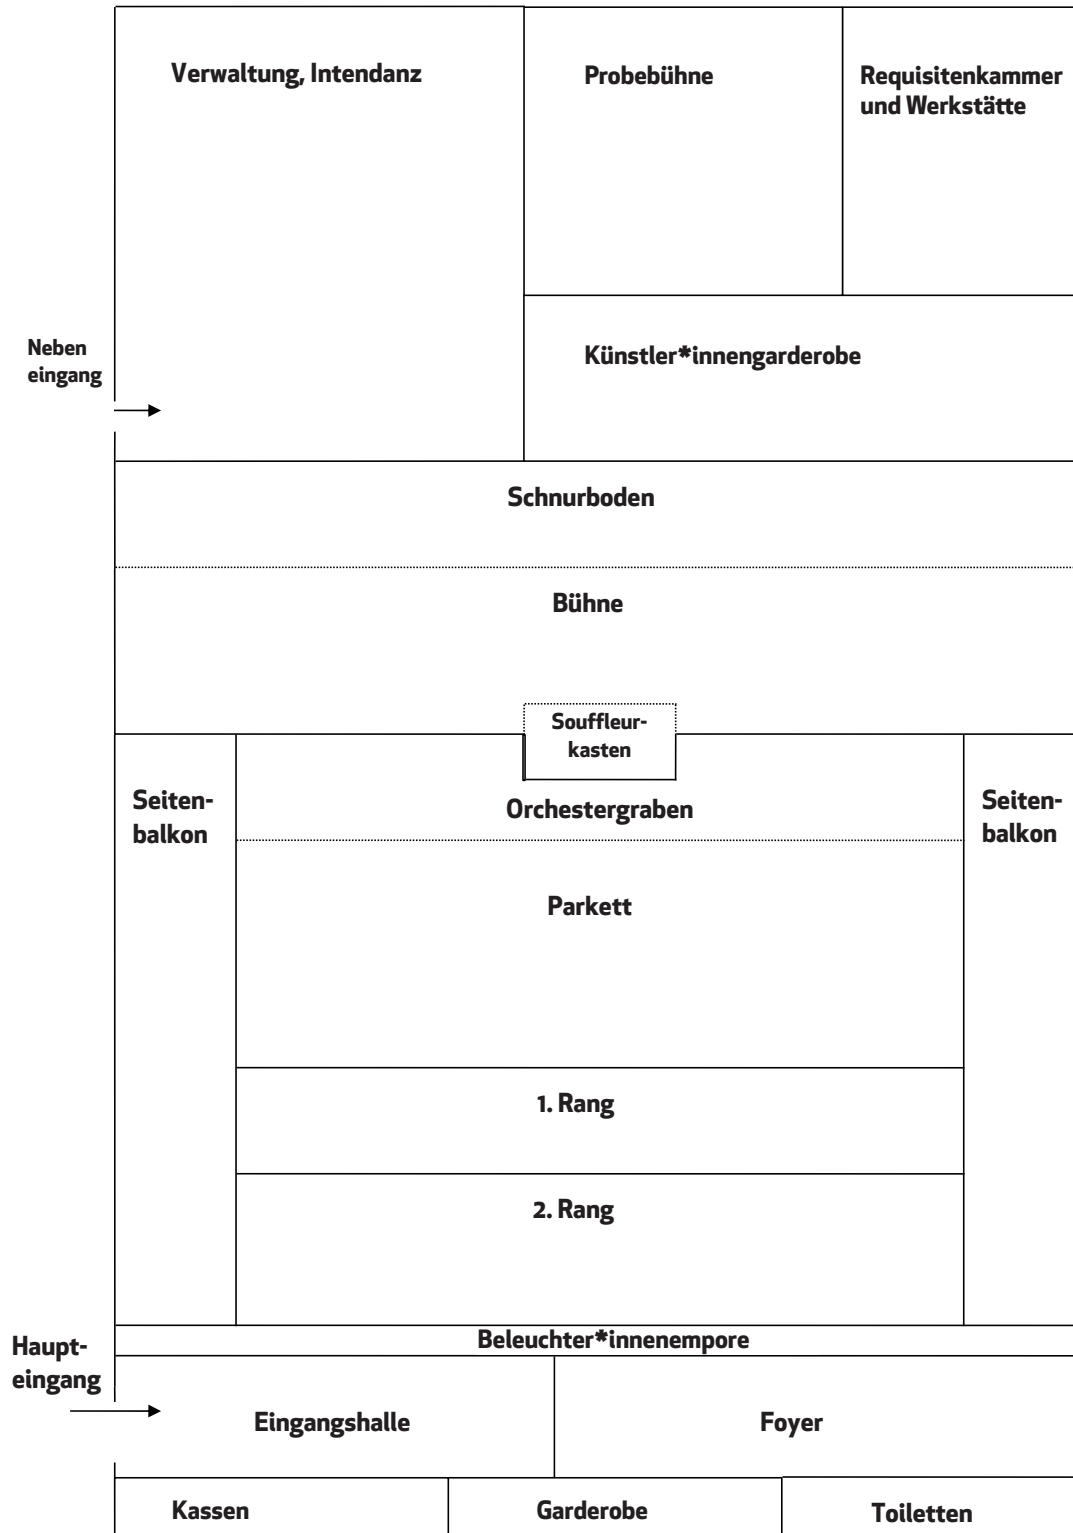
Verwaltung, Intendanz

Probebühne

Requisitenkammer und Werkstätte

Neben eingang

Künstler*innengarderobe

Schnurboden

Bühne

Souffleurkasten

Seitenbalkon

Orchestergraben

Seitenbalkon

Parkett

1. Rang

2. Rang

Haupteingang

Beleuchter*innenempore

Eingangshalle

Foyer

Kassen

Garderobe

Toiletten